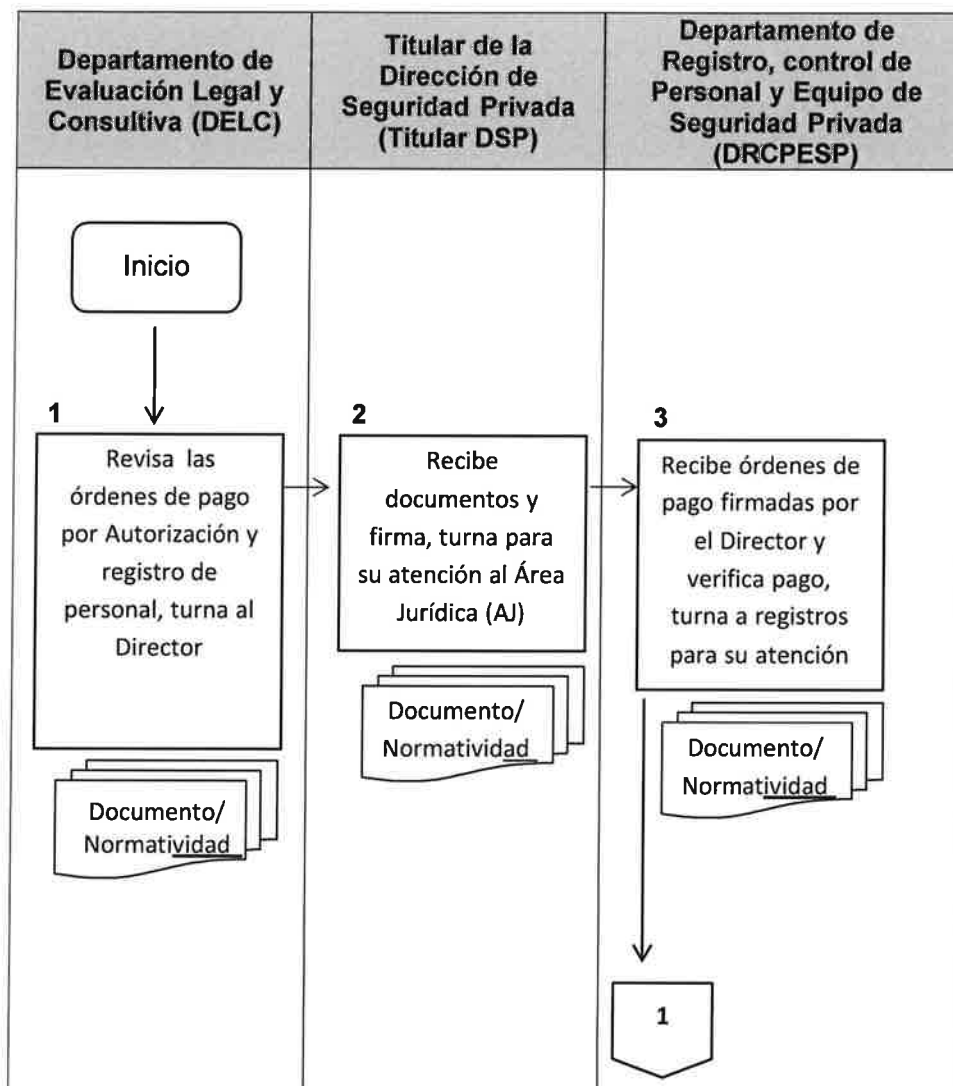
| Departamento de Evaluación Legal y Consultiva (DELC) | Titular de la Dirección de Seguridad Privada (Titular DSP) | Departamento de Registro, control de Personal y Equipo de Seguridad Privada (DRCPESP) |
|---|---|---|

Inicio

1
Revisa las órdenes de pago por Autorización y registro de personal, turna al Director

Documento/ Normatividad

2
Recibe documentos y firma, turna para su atención al Área Jurídica (AJ)

Documento/ Normatividad

3
Recibe órdenes de pago firmadas por el Director y verifica pago, turna a registros para su atención

Documento/ Normatividad

1